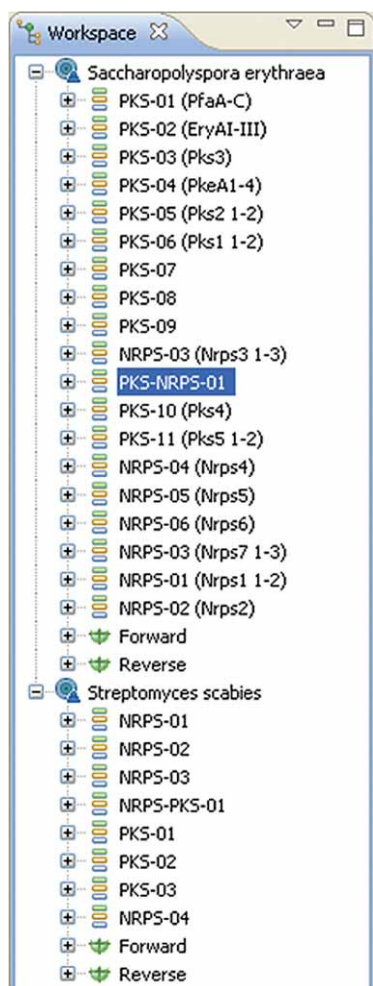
Workspace

Saccharopolyspora erythraea
PKS-01 (PfaA-C)
PKS-02 (EryAI-III)
PKS-03 (Pks3)
PKS-04 (PkeA1-4)
PKS-05 (Pks2 1-2)
PKS-06 (Pks1 1-2)
PKS-07
PKS-08
PKS-09
NRPS-03 (Nrps3 1-3)
PKS-NRPS-01
PKS-10 (Pks4)
PKS-11 (Pks5 1-2)
NRPS-04 (Nrps4)
NRPS-05 (Nrps5)
NRPS-06 (Nrps6)
NRPS-03 (Nrps7 1-3)
NRPS-01 (Nrps1 1-2)
NRPS-02 (Nrps2)
Forward
Reverse
Streptomyces scabies
NRPS-01
NRPS-02
NRPS-03
NRPS-PKS-01
PKS-01
PKS-02
PKS-03
NRPS-04
Forward
Reverse